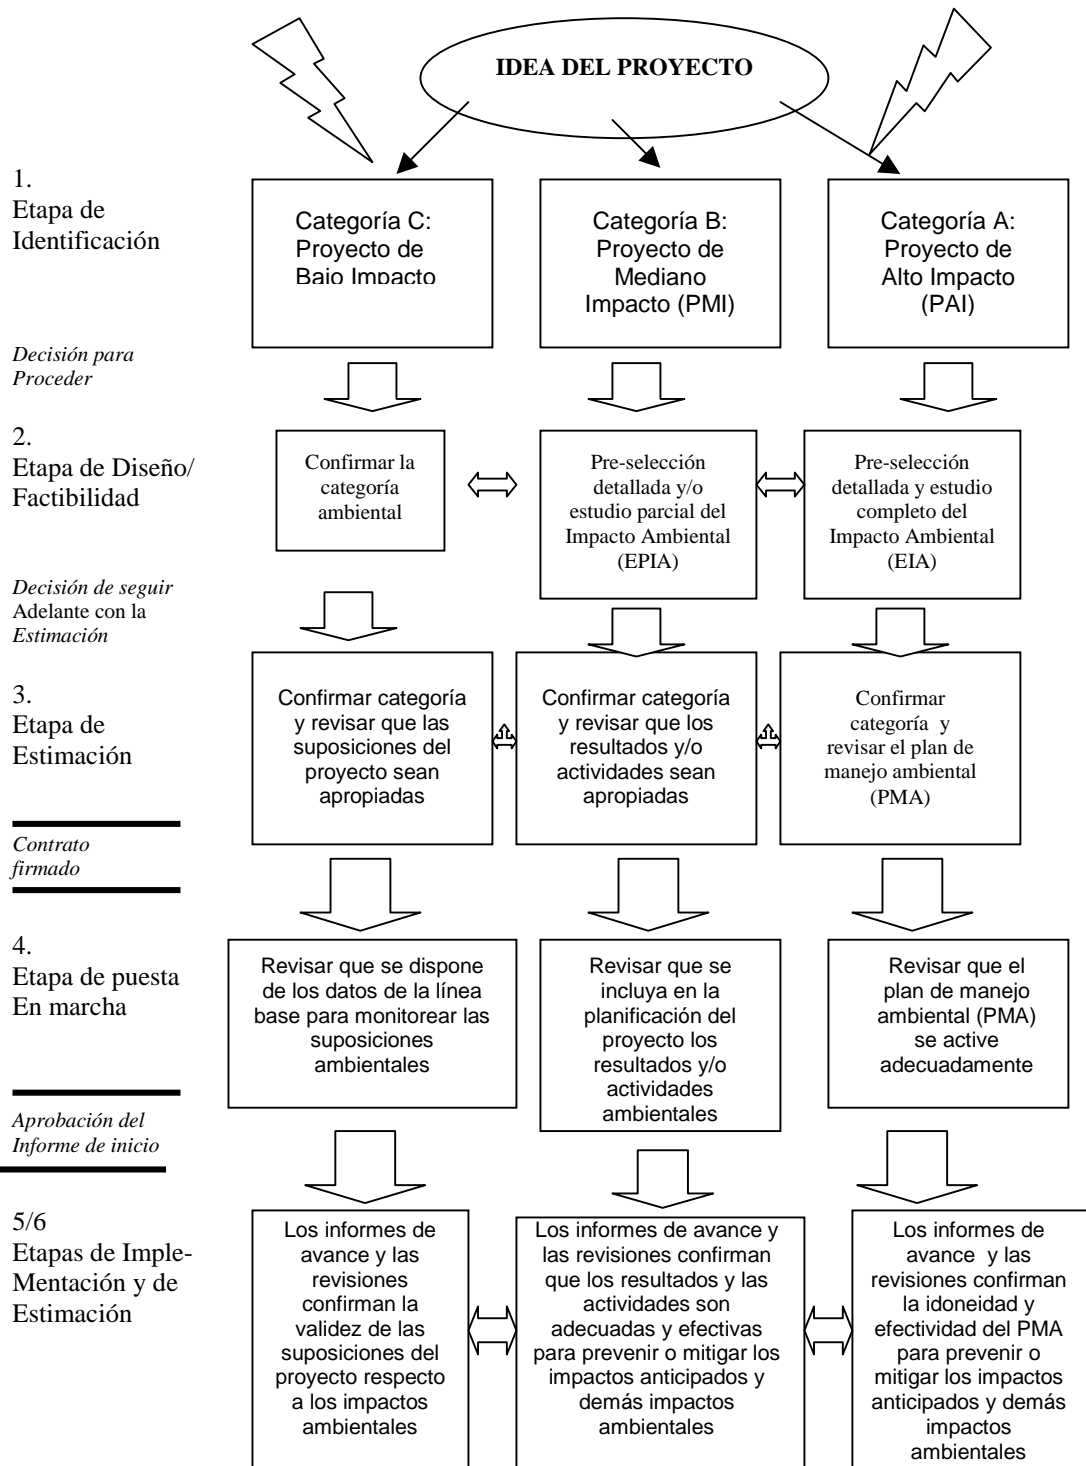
IDEA DEL PROYECTO

1.
Etapa de Identificación

Categoría C: Proyecto de Bajo Impacto

Categoría B: Proyecto de Mediano Impacto (PMI)

Categoría A: Proyecto de Alto Impacto (PAI)

Decisión para Proceder

2.
Etapa de Diseño/ Factibilidad

Confirmar la categoría ambiental

Pre-selección detallada y/o estudio parcial del Impacto Ambiental (EPIA)

Pre-selección detallada y estudio completo del Impacto Ambiental (EIA)

Decisión de seguir Adelante con la Estimación

3.
Etapa de Estimación

Confirmar categoría y revisar que las suposiciones del proyecto sean apropiadas

Confirmar categoría y revisar que los resultados y/o actividades sean apropiadas

Confirmar categoría y revisar el plan de manejo ambiental (PMA)

Contrato firmado

4.
Etapa de puesta En marcha

Revisar que se dispone de los datos de la línea base para monitorear las suposiciones ambientales

Revisar que se incluya en la planificación del proyecto los resultados y/o actividades ambientales

Revisar que el plan de manejo ambiental (PMA) se active adecuadamente

Aprobación del Informe de inicio

5/6
Etapas de Implementación y de Estimación

Los informes de avance y las revisiones confirman la validez de las suposiciones del proyecto respecto a los impactos ambientales

Los informes de avance y las revisiones confirman que los resultados y las actividades son adecuadas y efectivas para prevenir o mitigar los impactos anticipados y demás impactos ambientales

Los informes de avance y las revisiones confirman la idoneidad y efectividad del PMA para prevenir o mitigar los impactos anticipados y demás impactos ambientales